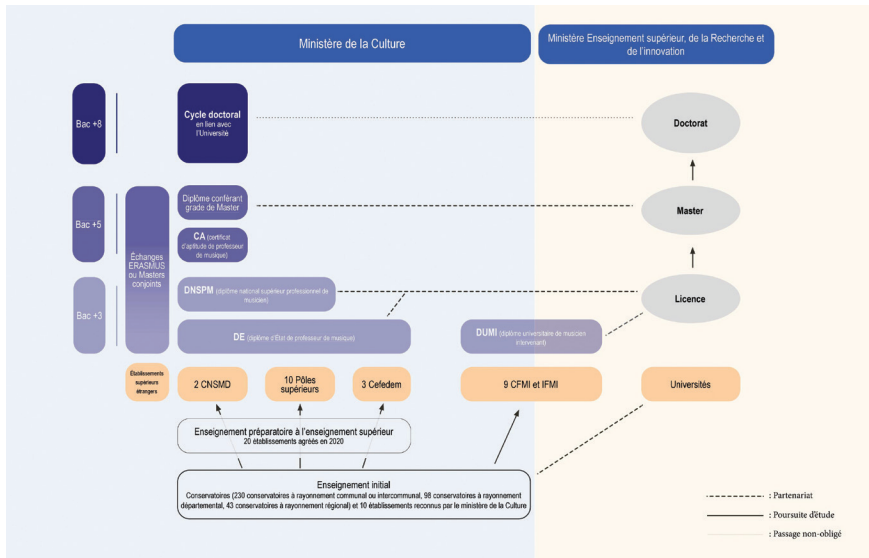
Ministère de la Culture

Ministère Enseignement supérieur, de la Recherche et de l'innovation

Bac +8

Cycle doctoral en lien avec l'Université

Doctorat

Bac +5

Échanges ERASMUS ou Masters conjoints

Diplôme conférant grade de Master

Master

CA (certificat d'aptitude de professeur de musique)

Bac +3

DNSPM (diplôme national supérieur professionnel de musicien)

Licence

DE (diplôme d'État de professeur de musique)

DUMI (diplôme universitaire de musicien intervenant)

Établissements supérieurs étrangers

2 CNSMD

10 Pôles supérieurs

3 Cefedem

9 CFMI et IFMI

Universités

Enseignement préparatoire à l'enseignement supérieur
20 établissements agréés en 2020

Enseignement initial
Conservatoires (230 conservatoires à rayonnement communal ou intercommunal, 98 conservatoires à rayonnement départemental, 43 conservatoires à rayonnement régional) et 10 établissements reconnus par le ministère de la Culture

: Partenariat

: Poursuite d'étude

: Passage non-obligé